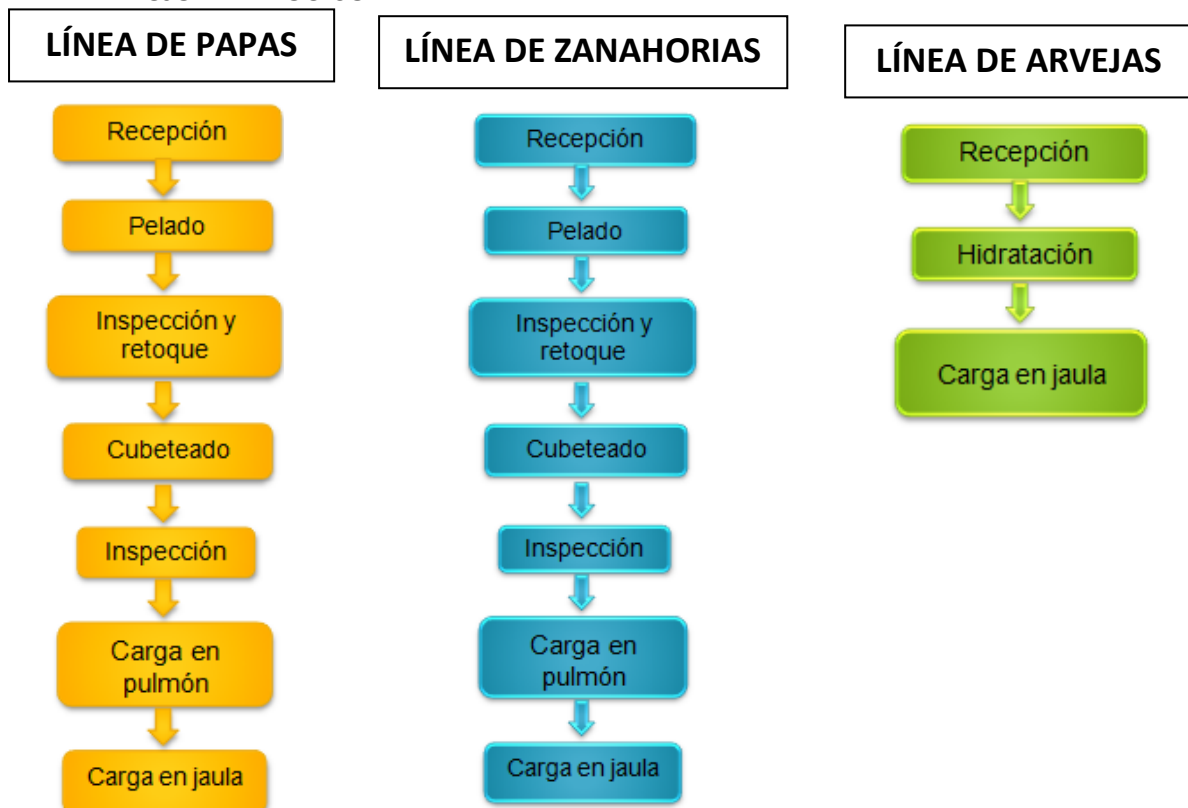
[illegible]

LÍNEA DE PAPAS

Recepción

Pelado

Inspección y retoque

Cubeteado

Inspección

Carga en pulmón

Carga en jaula

LÍNEA DE ZANAHORIAS

Recepción

Pelado

Inspección y retoque

Cubeteado

Inspección

Carga en pulmón

Carga en jaula

LÍNEA DE ARVEJAS

Recepción

Hidratación

Carga en jaula